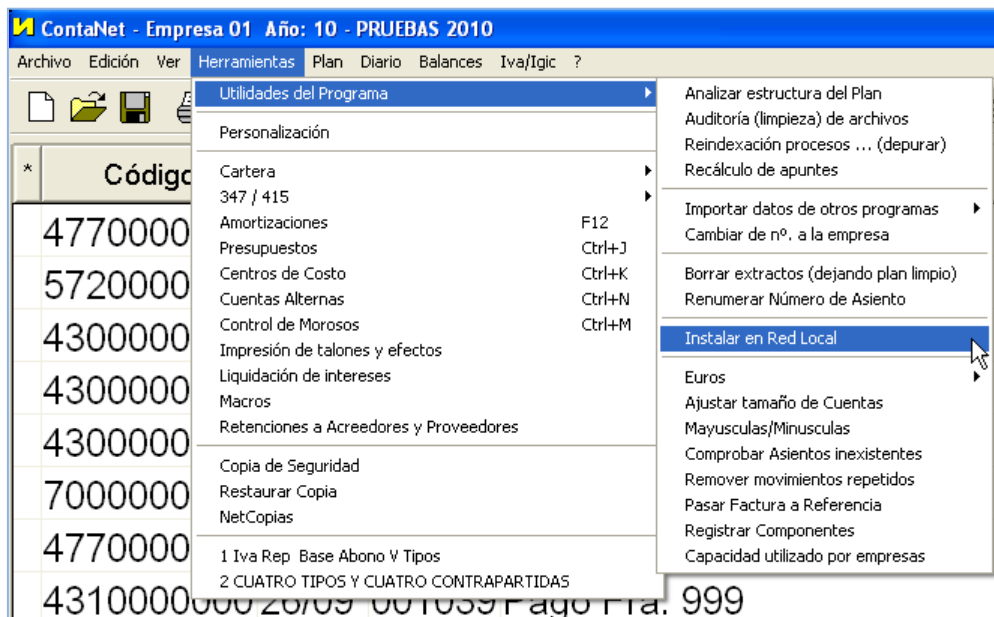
ContaNet - Empresa 01 Año: 10 - PRUEBAS 2010

Archivo Edición Ver Herramientas Plan Diario Balances Iva/Igic ?

Utilidades del Programa
Personalización
Cartera
347 / 415
Amortizaciones F12
Presupuestos Ctrl+J
Centros de Costo Ctrl+K
Cuentas Alternas Ctrl+N
Control de Morosos Ctrl+M
Impresión de talones y efectos
Liquidación de intereses
Macros
Retenciones a Acreedores y Proveedores
Copia de Seguridad
Restaurar Copia
NetCopias
1 Iva Rep Base Abono V Tipos
2 CUATRO TIPOS Y CUATRO CONTRAPARTIDAS

Analizar estructura del Plan
Auditoría (limpieza) de archivos
Reindexación procesos ... (depurar)
Recálculo de apuntes
Importar datos de otros programas
Cambiar de nº. a la empresa
Borrar extractos (dejando plan limpio)
Renumerar Número de Asiento
Instalar en Red Local
Euros
Ajustar tamaño de Cuentas
Mayusculas/Minusculas
Comprobar Asientos inexistentes
Remover movimientos repetidos
Pasar Factura a Referencia
Registrar Componentes
Capacidad utilizado por empresas

* Códig
4770000
5720000
4300000
4300000
4300000
7000000
4770000
4310000000 26/09 001039 Pago Fra. 999